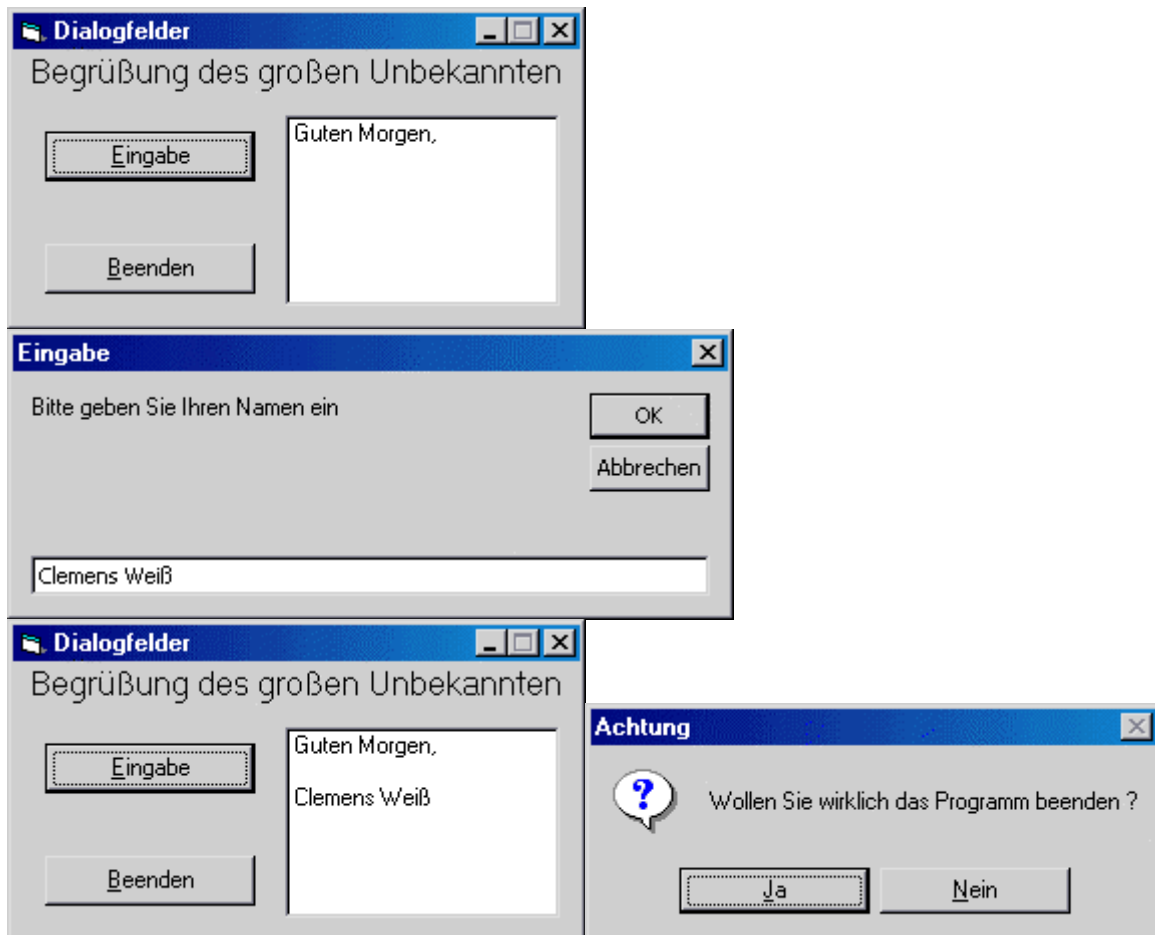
Dialogfelder

Begrüßung des großen Unbekannten

Eingabe

Beenden

Guten Morgen,

Eingabe

Bitte geben Sie Ihren Namen ein

OK

Abbrechen

Clemens Weiß

Dialogfelder

Begrüßung des großen Unbekannten

Eingabe

Beenden

Guten Morgen,

Clemens Weiß

Achtung

Wollen Sie wirklich das Programm beenden ?

Ja

Nein